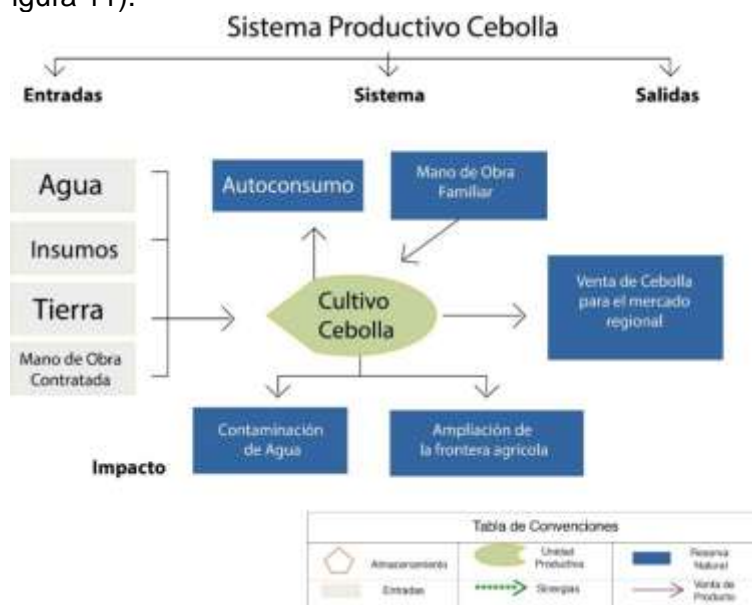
igura 11).

Sistema Productivo Cebolla

Entradas

Sistema

Salidas

Agua

Insumos

Tierra

Mano de Obra Contratada

Autoconsumo

Mano de Obra Familiar

Cultivo Cebolla

Venta de Cebolla para el mercado regional

Contaminación de Agua

Ampliación de la frontera agrícola

Impacto

Tabla de Convenciones

| | Almacenamiento | | Unidad Productiva | | Reserva Natural |
|---|---|---|---|---|---|
| | Entradas | | Sinergias | | Venta de Producto |